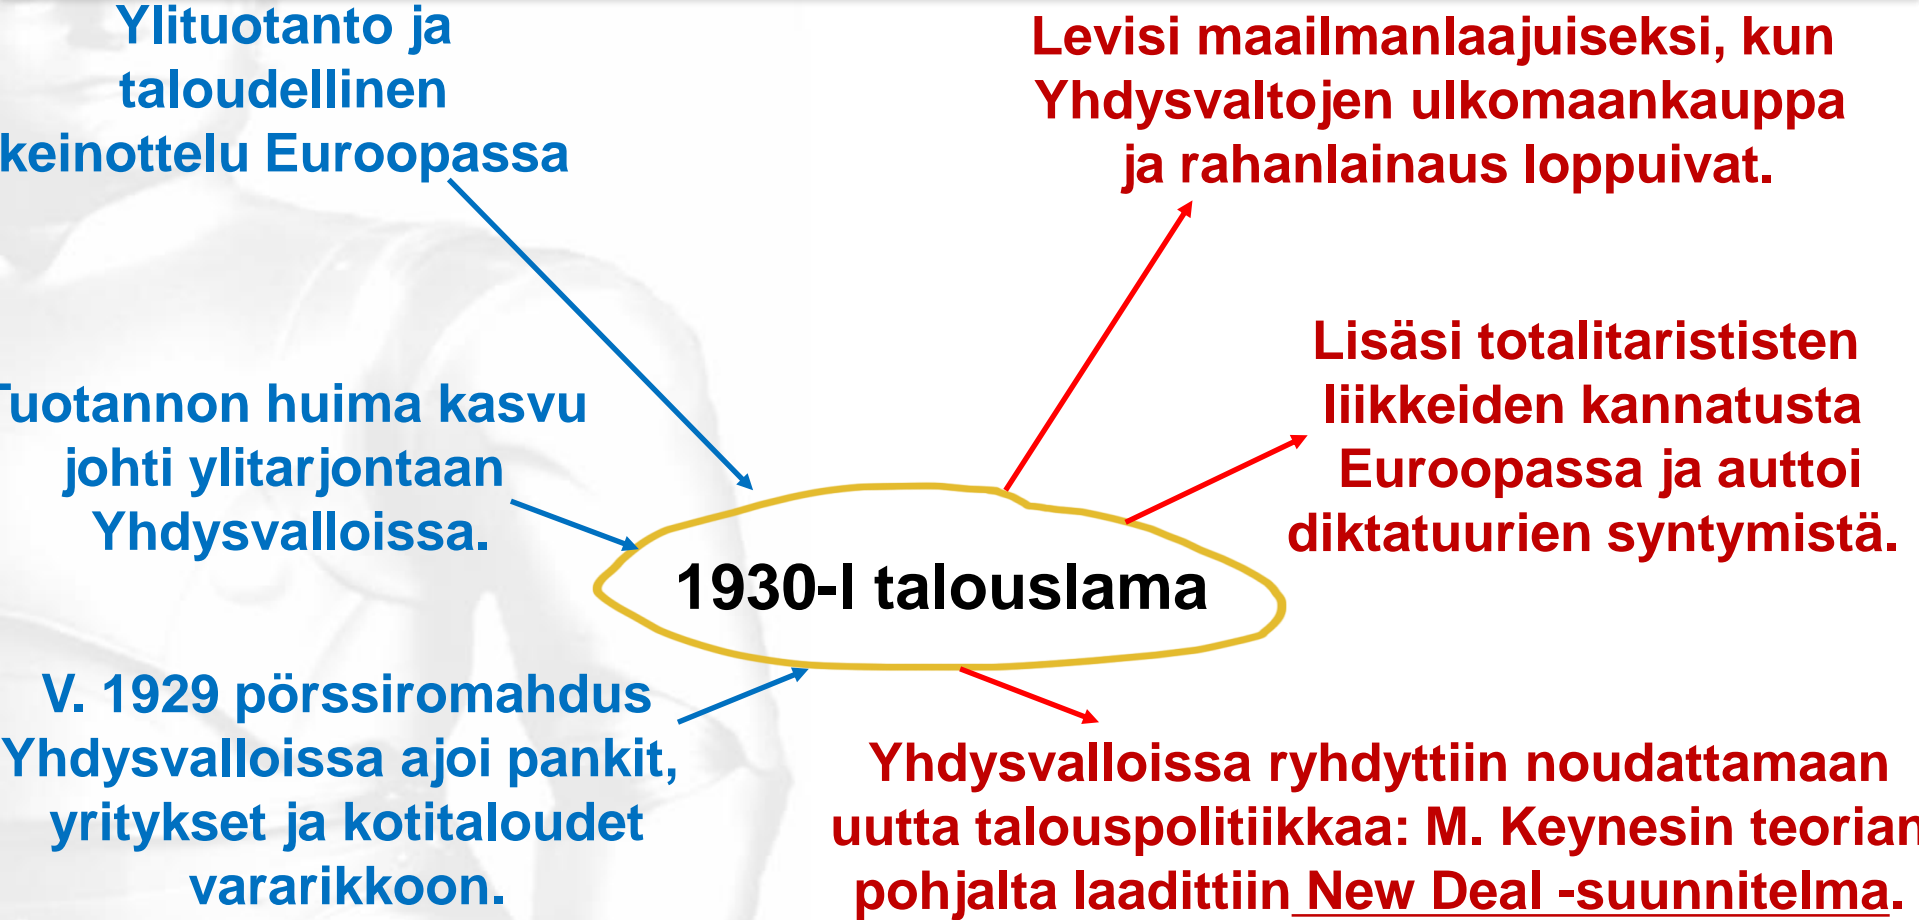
Ylituotanto ja taloudellinen keinottelu Euroopassa

Levisi maailmanlaajuiseksi, kun Yhdysvaltojen ulkomaankauppa ja rahanlainaus loppuivat.

Lisäsi totalitarististen liikkeiden kannatusta Euroopassa ja auttoi diktatuurien syntymistä.

Tuotannon huima kasvu johti ylitarjontaan Yhdysvalloissa.

1930-l talouslama

V. 1929 pörssiromahdus Yhdysvalloissa ajoi pankit, yritykset ja kotitaloudet vararikkoon.

Yhdysvalloissa ryhdyttiin noudattamaan uutta talouspolitiikkaa: M. Keynesin teorian pohjalta laadittiin New Deal -suunnitelma.